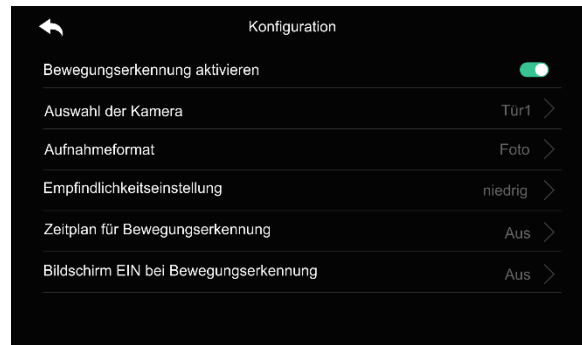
Konfiguration

Bewegungserkennung aktivieren

Auswahl der Kamera Tür1

Aufnahmeformat Foto

Empfindlichkeitseinstellung niedrig

Zeitplan für Bewegungserkennung Aus

Bildschirm EIN bei Bewegungserkennung Aus